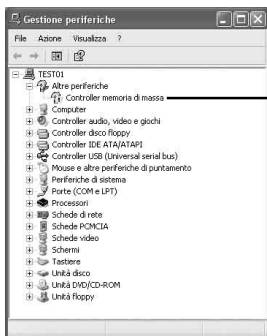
Gestione periferiche

File Azione Visualizza ?

TEST01
Altre periferiche
Controller memoria di massa
Computer
Controller audio, video e giochi
Controller disco floppy
Controller IDE ATA/ATAPI
Controller USB (Universal serial bus)
Mouse e altre periferiche di puntamento
Periferiche di sistema
Porte (COM e LPT)
Processori
Schede di rete
Schede PCMCIA
Schede video
Schermi
Tastiere
Unità disco
Unità DVD/CD-ROM
Unità floppy